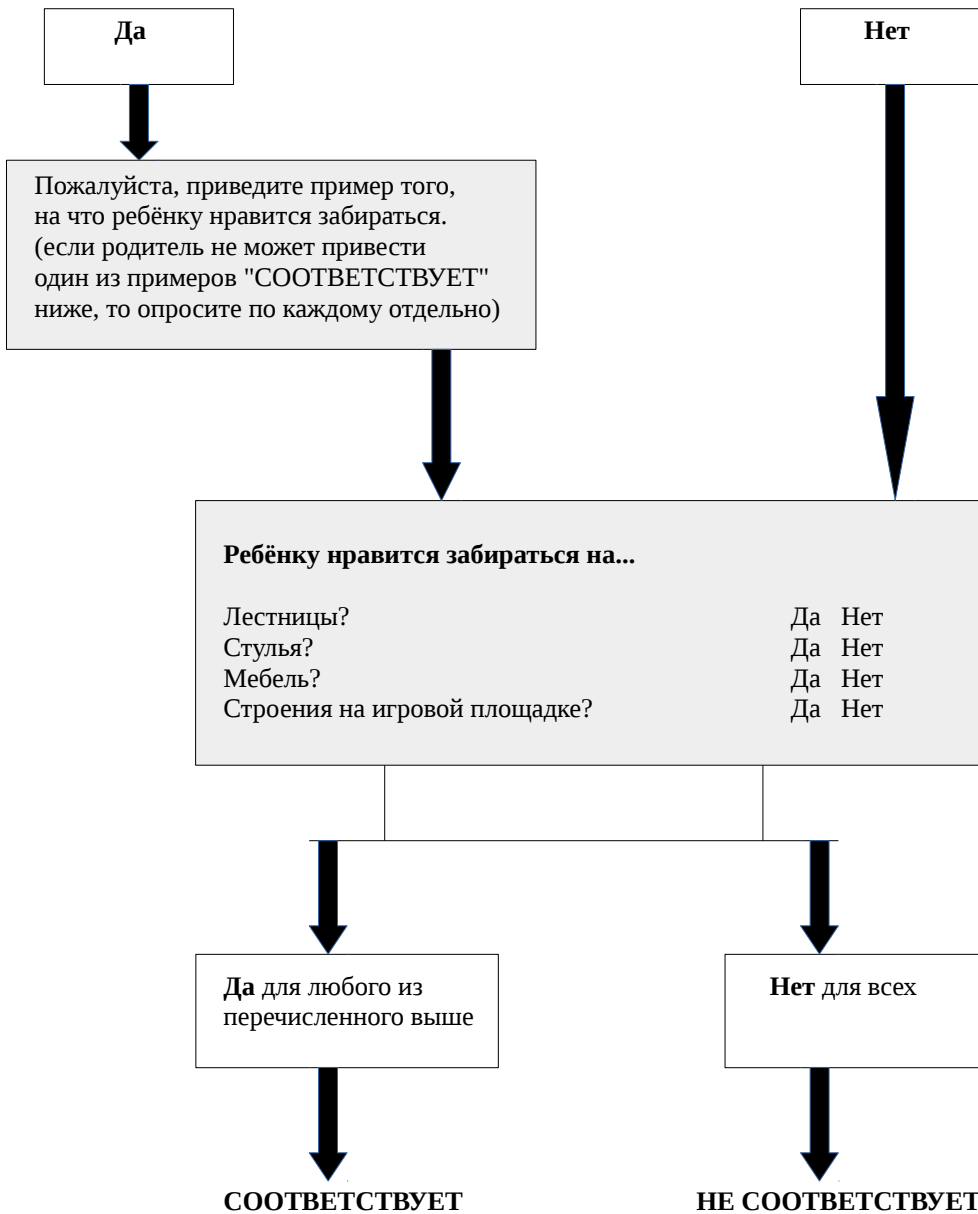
Да

Нет

Пожалуйста, приведите пример того, на что ребёнку нравится забираться. (если родитель не может привести один из примеров "СООТВЕТСТВУЕТ" ниже, то опросите по каждому отдельно)

Ребёнку нравится забираться на...

| | |
|---|---|
| Лестницы? | Да Нет |
| Стулья? | Да Нет |
| Мебель? | Да Нет |
| Строения на игровой площадке? | Да Нет |

Да для любого из перечисленного выше

Нет для всех

СООТВЕТСТВУЕТ

НЕ СООТВЕТСТВУЕТ